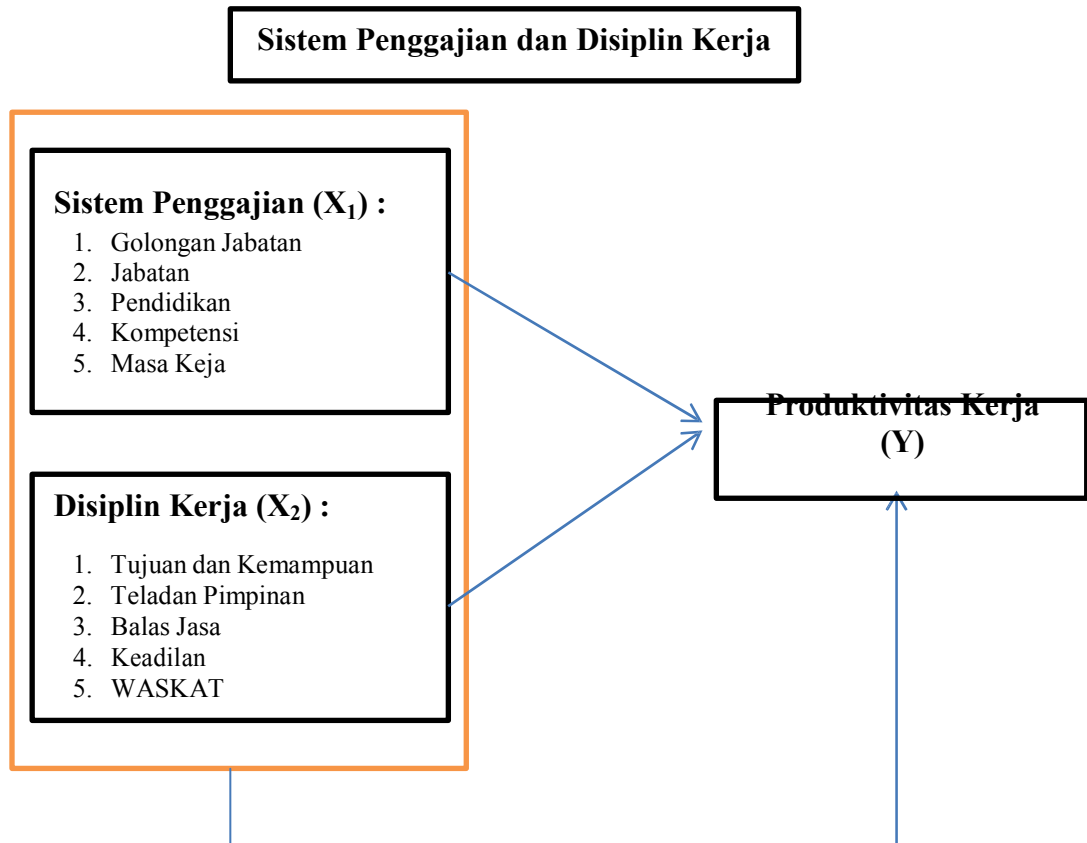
Sistem Penggajian dan Disiplin Kerja

Sistem Penggajian ($X_1$) :
1. Golongan Jabatan
2. Jabatan
3. Pendidikan
4. Kompetensi
5. Masa Keja

Disiplin Kerja ($X_2$) :
1. Tujuan dan Kemampuan
2. Teladan Pimpinan
3. Balas Jasa
4. Keadilan
5. WASKAT

Produktivitas Kerja (Y)